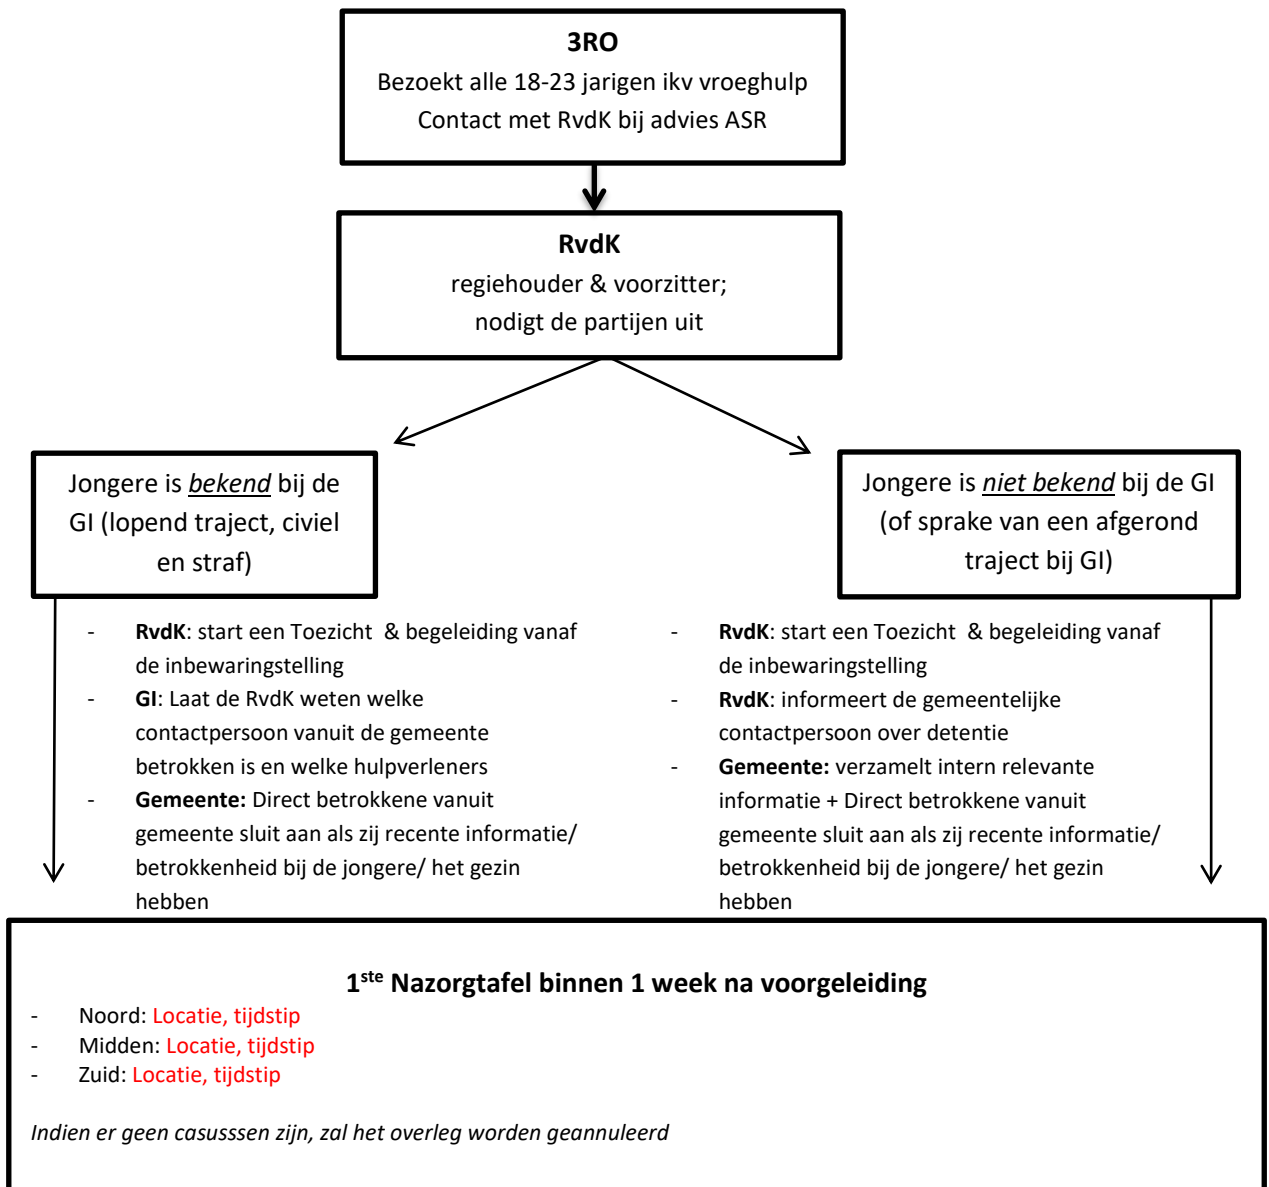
**3RO**
Bezoekt alle 18-23 jarigen ikv vroeghulp
Contact met RvdK bij advies ASR

**RvdK**
regiehouder & voorzitter;
nodigt de partijen uit

Jongere is *bekend* bij de GI (lopend traject, civiel en straf)

- **RvdK**: start een Toezicht & begeleiding vanaf de inbewaringstelling
- **GI**: Laat de RvdK weten welke contactpersoon vanuit de gemeente betrokken is en welke hulpverleners
- **Gemeente:** Direct betrokkene vanuit gemeente sluit aan als zij recente informatie/ betrokkenheid bij de jongere/ het gezin hebben

Jongere is *niet bekend* bij de GI (of sprake van een afgerond traject bij GI)

- **RvdK**: start een Toezicht & begeleiding vanaf de inbewaringstelling
- **RvdK**: informeert de gemeentelijke contactpersoon over detentie
- **Gemeente:** verzamelt intern relevante informatie + Direct betrokkene vanuit gemeente sluit aan als zij recente informatie/ betrokkenheid bij de jongere/ het gezin hebben

**1$^{ste}$ Nazorgtafel binnen 1 week na voorgeleiding**
- Noord: Locatie, tijdstip
- Midden: Locatie, tijdstip
- Zuid: Locatie, tijdstip

*Indien er geen casusssen zijn, zal het overleg worden geannuleerd*